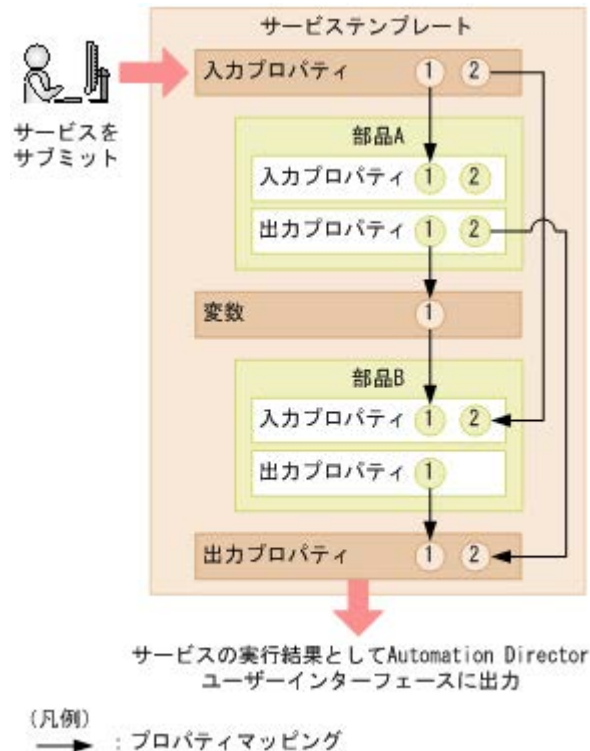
サービステンプレート

サービスをサブミット

入力プロパティ ① ②

部品A

入力プロパティ ① ②

出力プロパティ ① ②

変数 ①

部品B

入力プロパティ ① ②

出力プロパティ ①

出力プロパティ ① ②

サービスの実行結果としてAutomation Directorユーザーインターフェースに出力

(凡例)

: プロパティマッピング